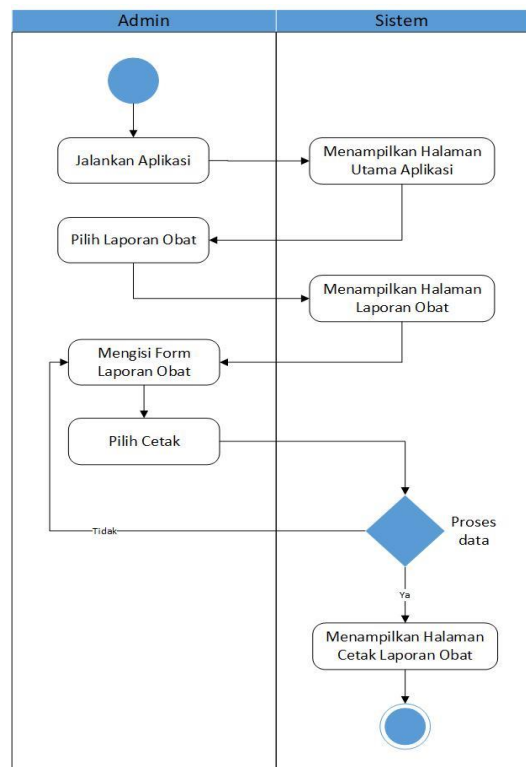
| Admin | Sistem |
|---|---|

Jalankan Aplikasi

Menampilkan Halaman Utama Aplikasi

Pilih Laporan Obat

Menampilkan Halaman Laporan Obat

Mengisi Form Laporan Obat

Pilih Cetak

Tidak

Proses data

Ya

Menampilkan Halaman Cetak Laporan Obat